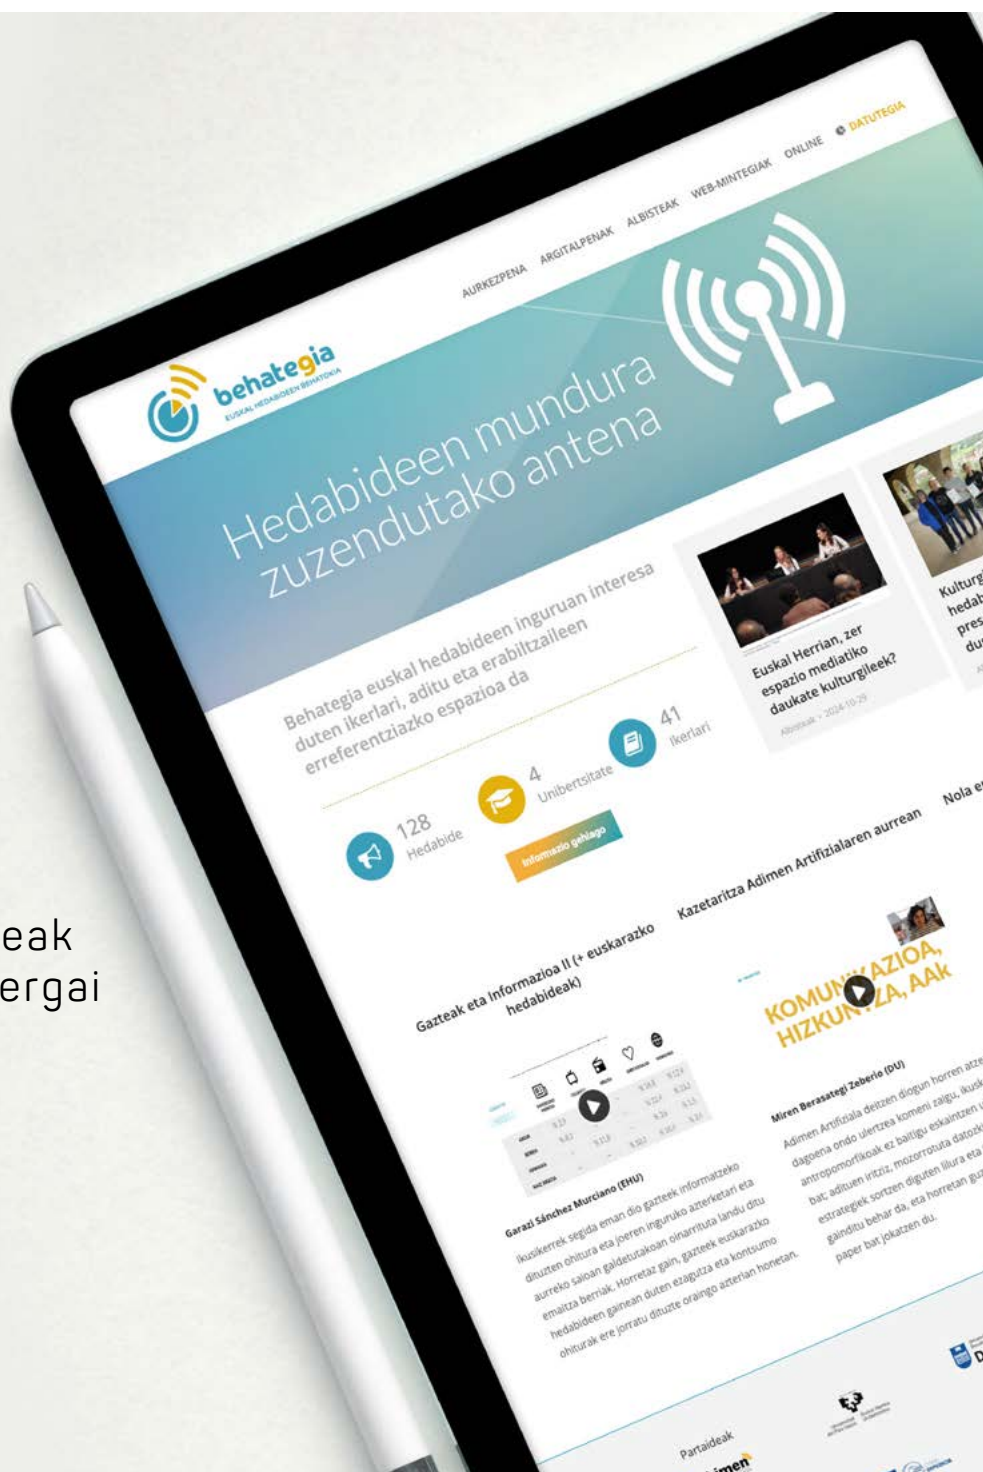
eak
ergai

behategia
EUSKAL HEDABIDEEN BEHATOKIA

AURKEZPENA ARGITALPENAK ALBISTEAK WEB-MINTEGIAK ONLINE DATUTEGIA

Hedabideen mundura zuzendutako antena

Behategia euskal hedabideen inguruan interesa duten ikerlari, aditu eta erabiltzaileen erreferentziazko espazioa da

128 Hedabide
4 Unibertsitate
41 Ikerlari

Informazio gehiago

Euskal Herrian, zer espazio mediatiko daukate kulturgileek?
Albisteak - 2024-10-29

Kulturg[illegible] hedab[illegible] pres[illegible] du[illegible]

Nola e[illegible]

Gazteak eta Informazioa II (+ euskarazko hedabideak)

Kazetaritza Adimen Artifizialaren aurrean

Garazi Sánchez Murciano (EHU)
Ikusikerrek segida eman dio gazteek informatzeko dituzten ohitura eta joeren inguruko azterketari eta aurreko saioan galdetutakoan oinarrituta landu ditu emaitza berriak. Horretaz gain, gazteek euskarazko hedabideen gainean duten ezagutza eta kontsumo ohiturak ere jorratu dituzte oraingo azterlan honetan.

KOMUNIKAZIOA, HIZKUNTZA, AAk

Miren Berasategi Zeberio (DU)
Adimen Artifiziala deitzen diogun horren atze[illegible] dagoena ondo ulertzea komeni zaigu, ikusk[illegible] antropomorfikoak ez baitigu eskaintzen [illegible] bat; adituen iritziz, mozorrotuta datozk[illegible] estrategiek sortzen diguten liluraeta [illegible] gainditu behar da, eta horretan gu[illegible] paper bat jokatzen du.

Partaideak
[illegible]imen
D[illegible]